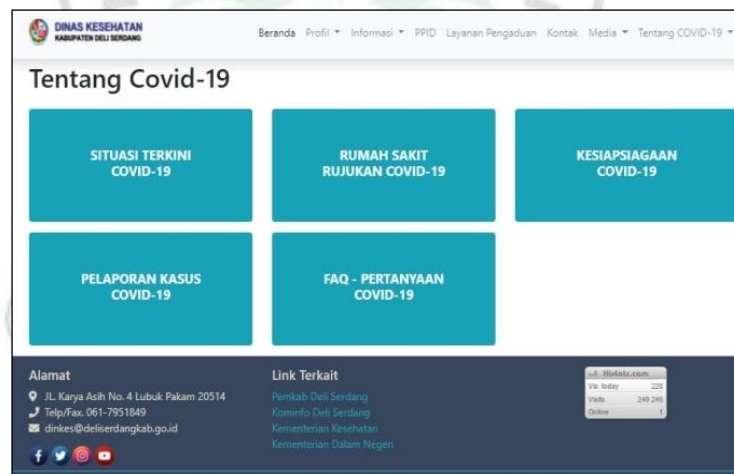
DINAS KESEHATAN
KABUPATEN DELI SERDANG

Beranda Profil ▾ Informasi ▾ PPID Layanan Pengaduan Kontak Media ▾ Tentang COVID-19 ▾

Tentang Covid-19

SITUASI TERKINI COVID-19

RUMAH SAKIT RUJUKAN COVID-19

KESIAPSIAGAAN COVID-19

PELAPORAN KASUS COVID-19

FAQ - PERTANYAAN COVID-19

Alamat
JL. Karya Asih No. 4 Lubuk Pakam 20514
Telp/Fax. 061-7951849
dinkes@deliserdangkab.go.id

Link Terkait
Pemkab Deli Serdang
Kominfo Deli Serdang
Kementerian Kesehatan
Kementerian Dalam Negeri

Histats.com
Vis. today 220
Visits 249 246
Online 1